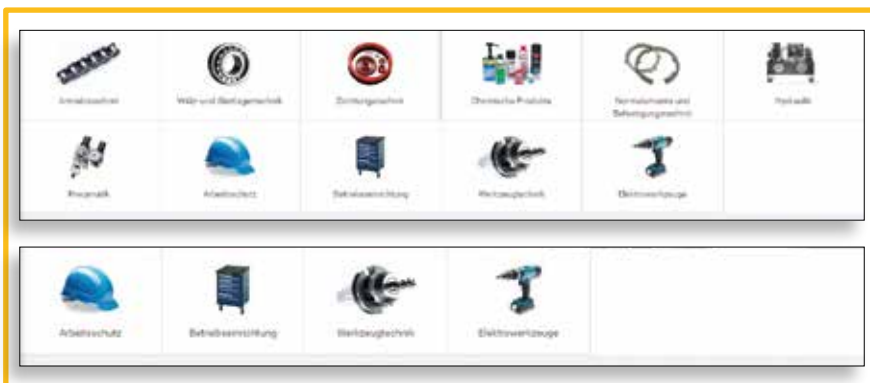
Antriebstechnik | Wälz- und Gleitlagertechnik | Dichtungstechnik | Chemische Produkte | Normalemente und Befestigungstechnik | Hydraulik
Pneumatik | Arbeitsschutz | Betriebseinrichtung | Werkzeugtechnik | Elektrowerkzeuge

Arbeitsschutz | Betriebseinrichtung | Werkzeugtechnik | Elektrowerkzeuge